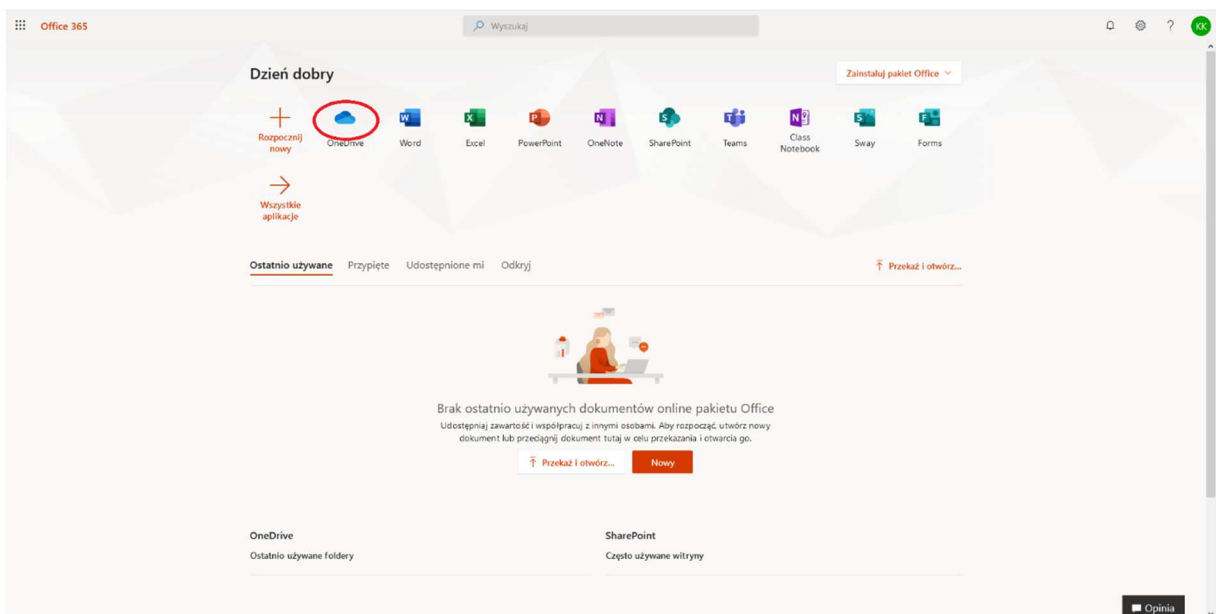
Office 365

Wyszukaj

KK

Dzień dobry

Zainstaluj pakiet Office

Rozpocznij nowy

OneDrive

Word

Excel

PowerPoint

OneNote

SharePoint

Teams

Class Notebook

Sway

Forms

Wszystkie aplikacje

Ostatnio używane

Przypięte

Udostępnione mi

Odkryj

Przekaż i otwórz...

Brak ostatnio używanych dokumentów online pakietu Office

Udostępniaj zawartość i współpracuj z innymi osobami. Aby rozpocząć, utwórz nowy dokument lub przeciągnij dokument tutaj w celu przekazania i otwarcia go.

Przekaż i otwórz...

Nowy

OneDrive

Ostatnio używane foldery

SharePoint

Często używane witryny

Opinia